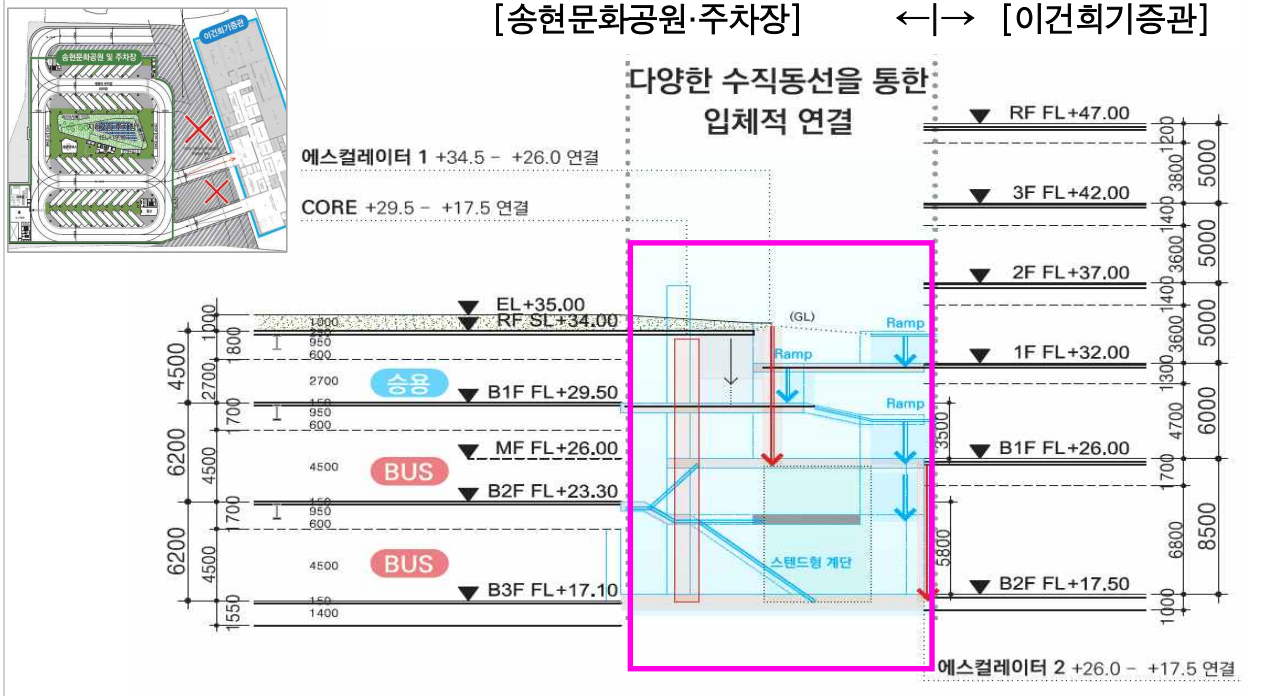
[송현문화공원·주차장] ←|→ [이건희기증관]

이건희기증관
송현문화공원 및 주차장

다양한 수직동선을 통한
입체적 연결

에스컬레이터 1 +34.5 - +26.0 연결
CORE +29.5 - +17.5 연결

RF FL+47.00
3F FL+42.00
2F FL+37.00
1F FL+32.00
B1F FL+26.00
B2F FL+17.50

1200
3800
5000
1400
3600
5000
1400
3600
5000
1300
4700
6000
3500
1700
6800
8500
5800
1000

EL+35.00
RF SL+34.00
(GL)
Ramp
Ramp
Ramp
1000
1800
4500
2700
1700
6200
4500
1700
6200
4500
1550
1800
250
950
600
2700
150
950
600
4500
150
950
600
4500
150
1400

승용
B1F FL+29.50
MF FL+26.00
BUS
B2F FL+23.30
BUS
B3F FL+17.10
스텐드형 계단

에스컬레이터 2 +26.0 - +17.5 연결